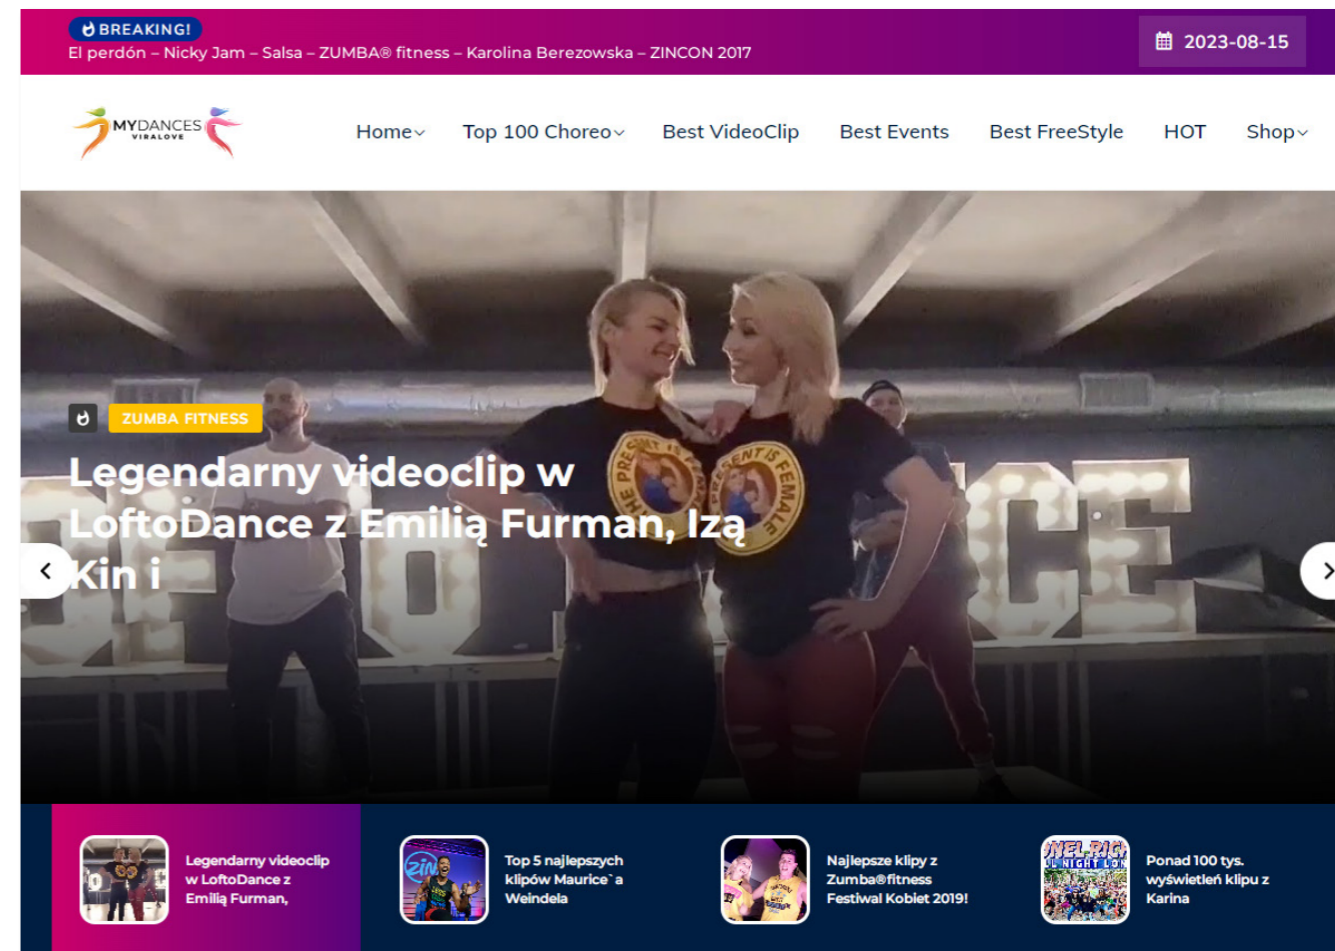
BREAKING!
El perdón – Nicky Jam – Salsa – ZUMBA® fitness – Karolina Berezowska – ZINCON 2017

2023-08-15

MYDANCES VIRALOVE

Home Top 100 Choreo Best VideoClip Best Events Best FreeStyle HOT Shop

ZUMBA FITNESS

Legendarny videoclip w LoftoDance z Emilią Furman, Izą Kin i

Legendarny videoclip w LoftoDance z Emilią Furman,

Top 5 najlepszych klipów Maurice`a Weindela

Najlepsze klipy z Zumba®fitness Festiwal Kobiet 2019!

Ponad 100 tys. wyświetleń klipu z Karina